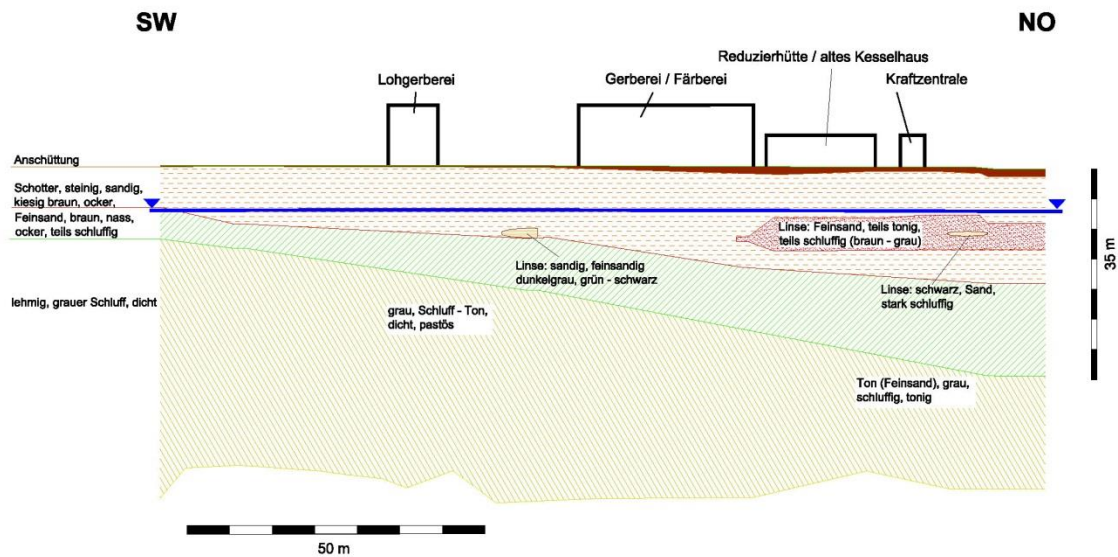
SW

NO

Reduzierhütte / altes Kesselhaus

Lohgerberei

Gerberei / Färberei

Kraftzentrale

Anschüttung

Schotter, steinig, sandig, kiesig braun, ocker,

Feinsand, braun, nass, ocker, teils schluffig

Linse: Feinsand, teils tonig, teils schluffig (braun - grau)

35 m

Linse: sandig, feinsandig dunkelgrau, grün - schwarz

lehmig, grauer Schluff, dicht

Linse: schwarz, Sand, stark schluffig

grau, Schluff - Ton, dicht, pastös

Ton (Feinsand), grau, schluffig, tonig

50 m